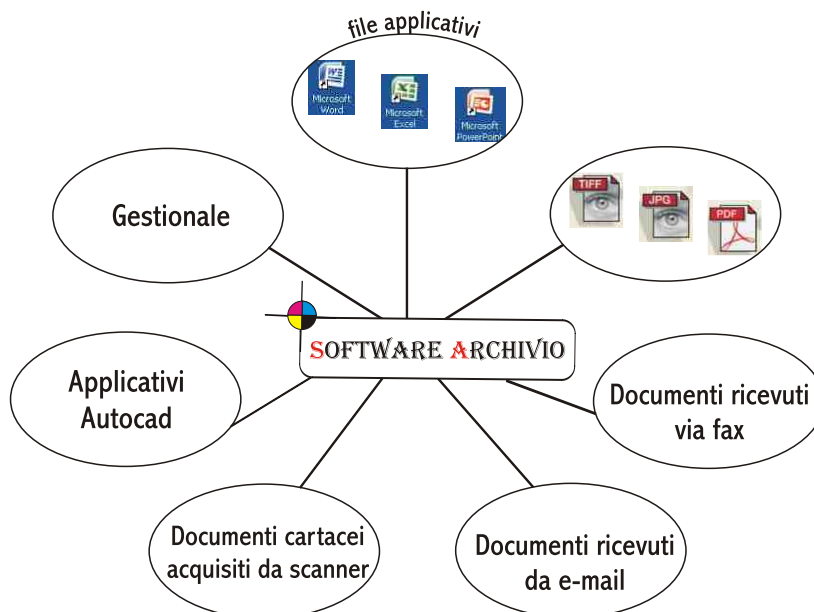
file applicativi

Microsoft Word

Microsoft Excel

Microsoft PowerPoint

TIFF

JPG

PDF

Gestionale

SOFTWARE ARCHIVIO

Applicativi Autocad

Documenti ricevuti via fax

Documenti cartacei acquisiti da scanner

Documenti ricevuti da e-mail